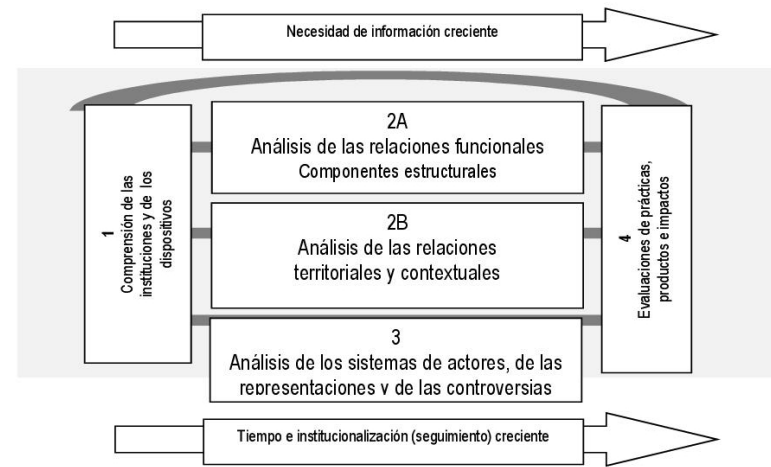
Necesidad de información creciente

1
Comprensión de las instituciones y de los dispositivos

2A
Análisis de las relaciones funcionales
Componentes estructurales

2B
Análisis de las relaciones territoriales y contextuales

3
Análisis de los sistemas de actores, de las representaciones y de las controversias

4
Evaluaciones de prácticas, productos e impactos

Tiempo e institucionalización (seguimiento) creciente